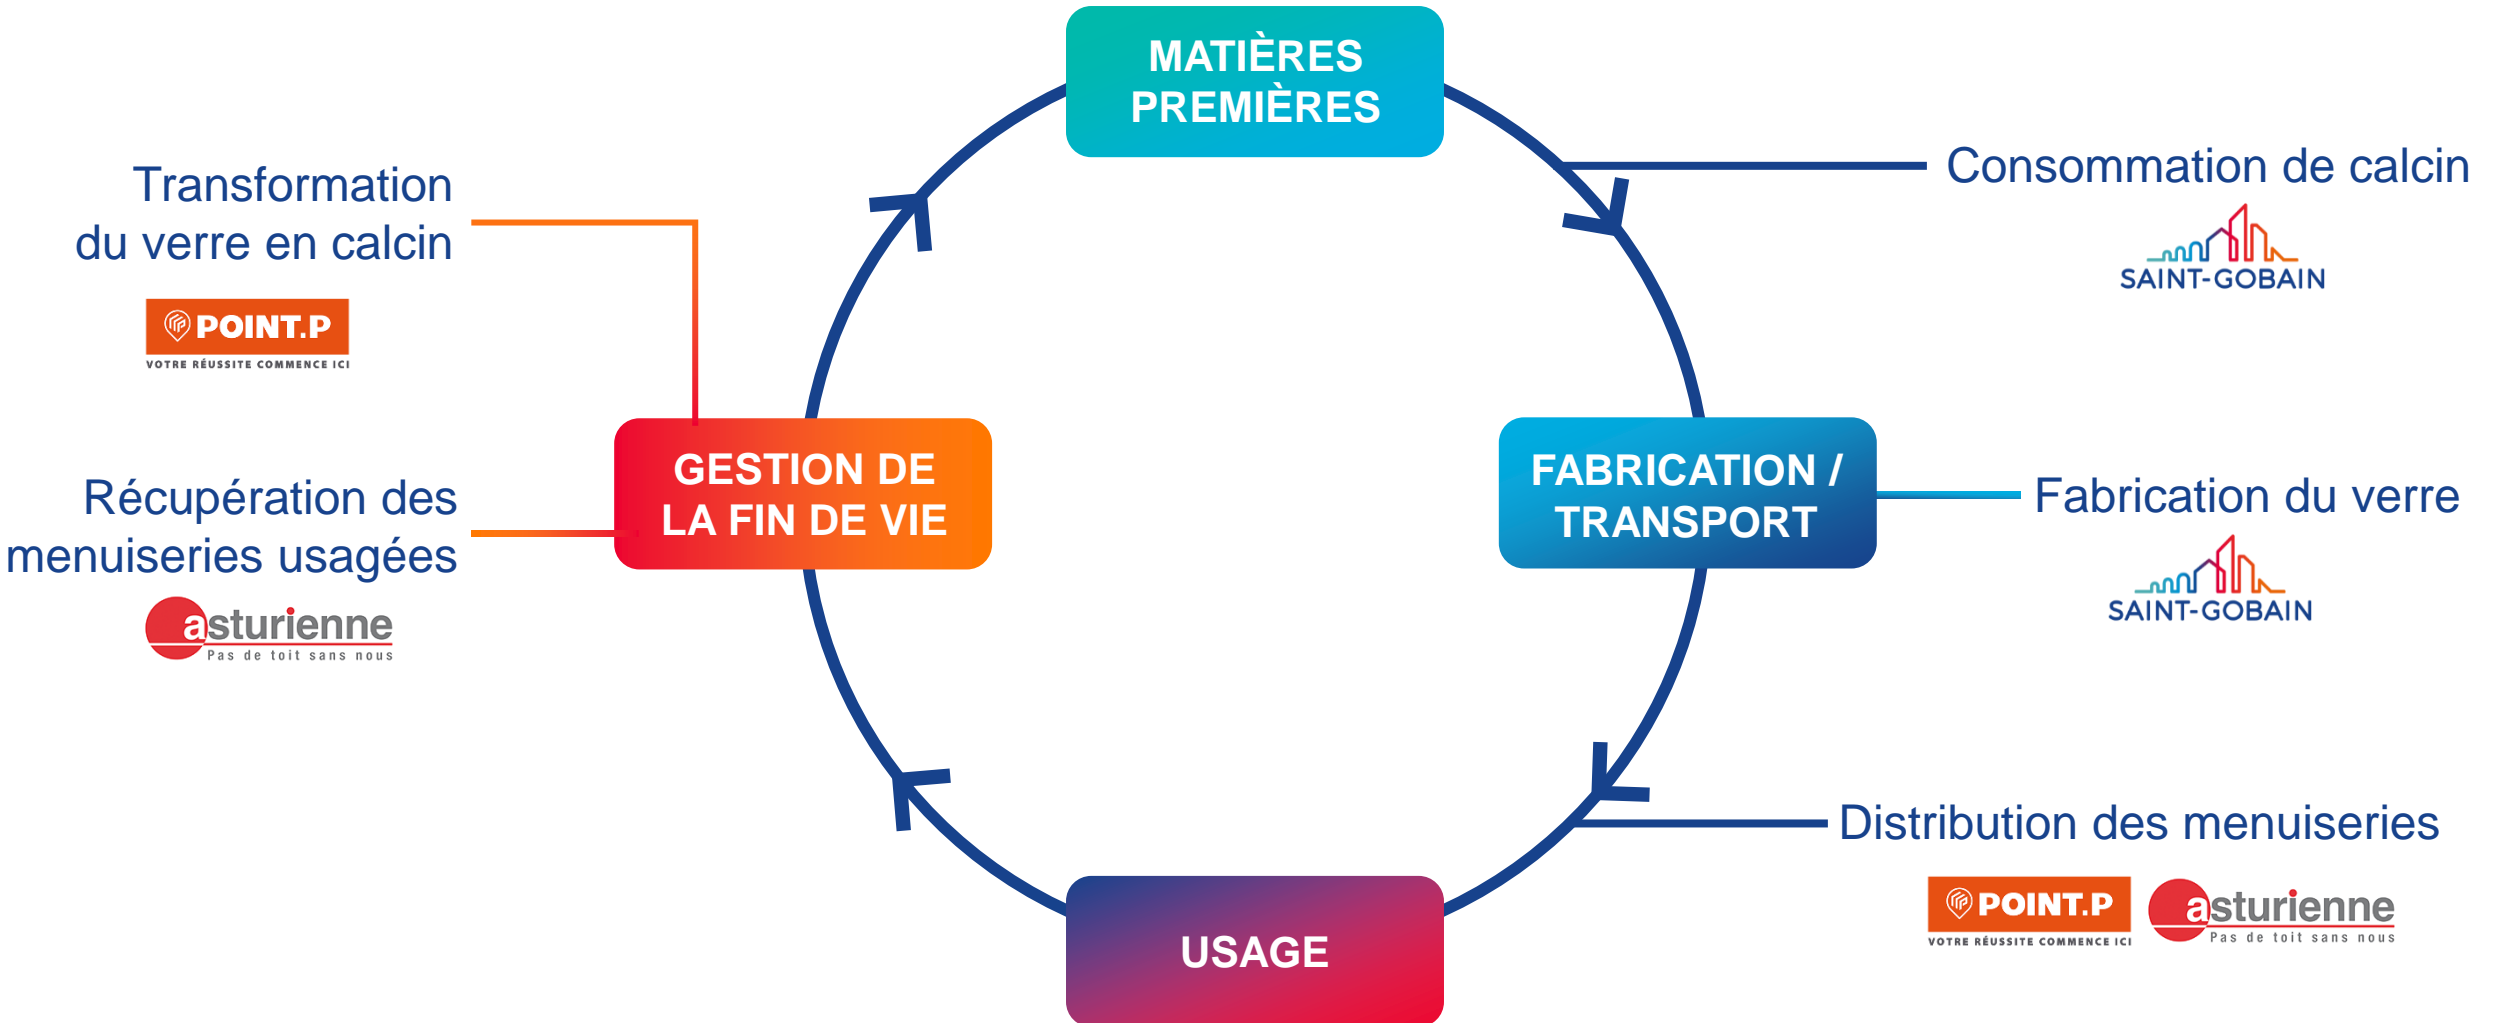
MATIÈRES PREMIÈRES

Transformation du verre en calcin

POINT.P
VOTRE RÉUSSITE COMMENCE ICI

Consommation de calcin

SAINT-GOBAIN

GESTION DE LA FIN DE VIE

Récupération des menuiseries usagées

asturienne
Pas de toit sans nous

FABRICATION / TRANSPORT

Fabrication du verre

SAINT-GOBAIN

Distribution des menuiseries

POINT.P
VOTRE RÉUSSITE COMMENCE ICI

asturienne
Pas de toit sans nous

USAGE